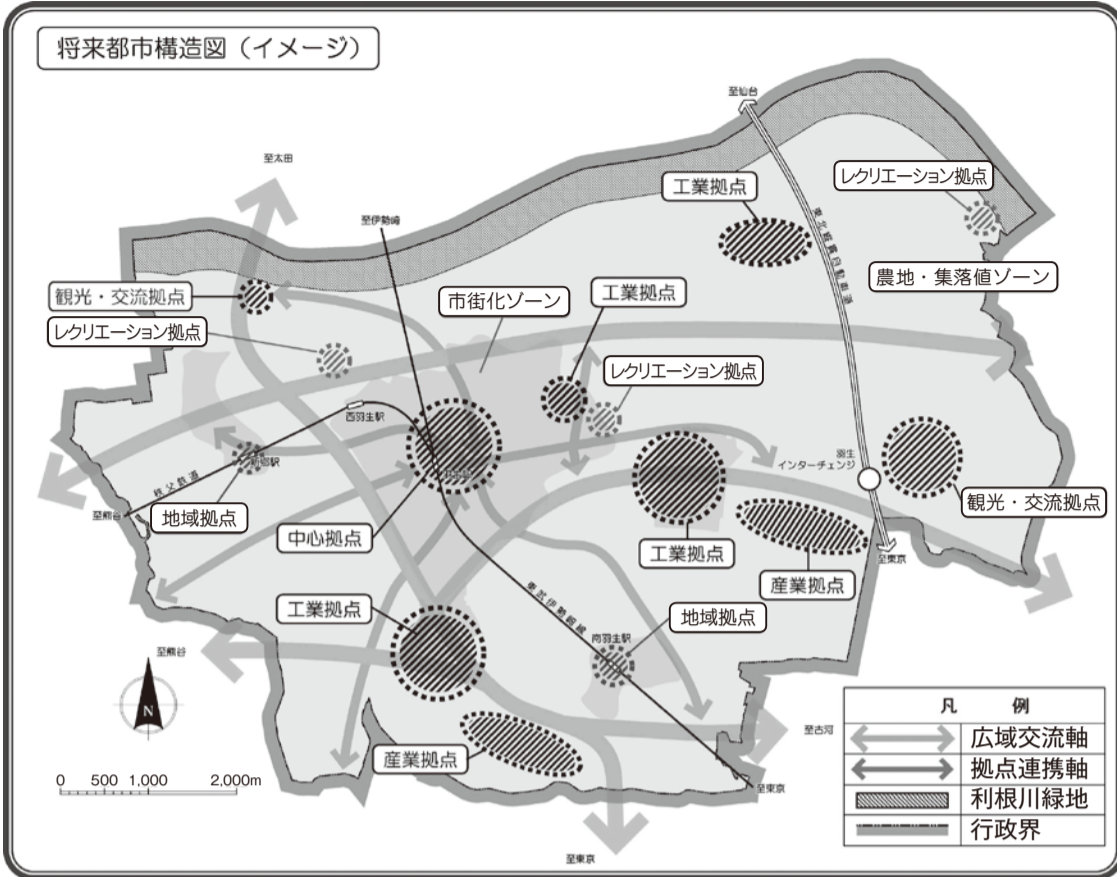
将来都市構造図（イメージ）

至仙台

至太田

至伊勢崎

工業拠点

レクリエーション拠点

東北縦貫自動車道

農地・集落値ゾーン

観光・交流拠点

市街化ゾーン

工業拠点

レクリエーション拠点

レクリエーション拠点

西羽生駅

羽生インターチェンジ

秩父鉄道

新郷駅

羽生駅

至熊谷

地域拠点

観光・交流拠点

中心拠点

工業拠点

至東京

産業拠点

東武伊勢崎線

工業拠点

地域拠点

南羽生駅

至熊谷

N

至古河

0 500 1,000 2,000m

産業拠点

至東京

至東京

| 凡例 | |
|---|---|
| | 広域交流軸 |
| | 拠点連携軸 |
| | 利根川緑地 |
| | 行政界 |